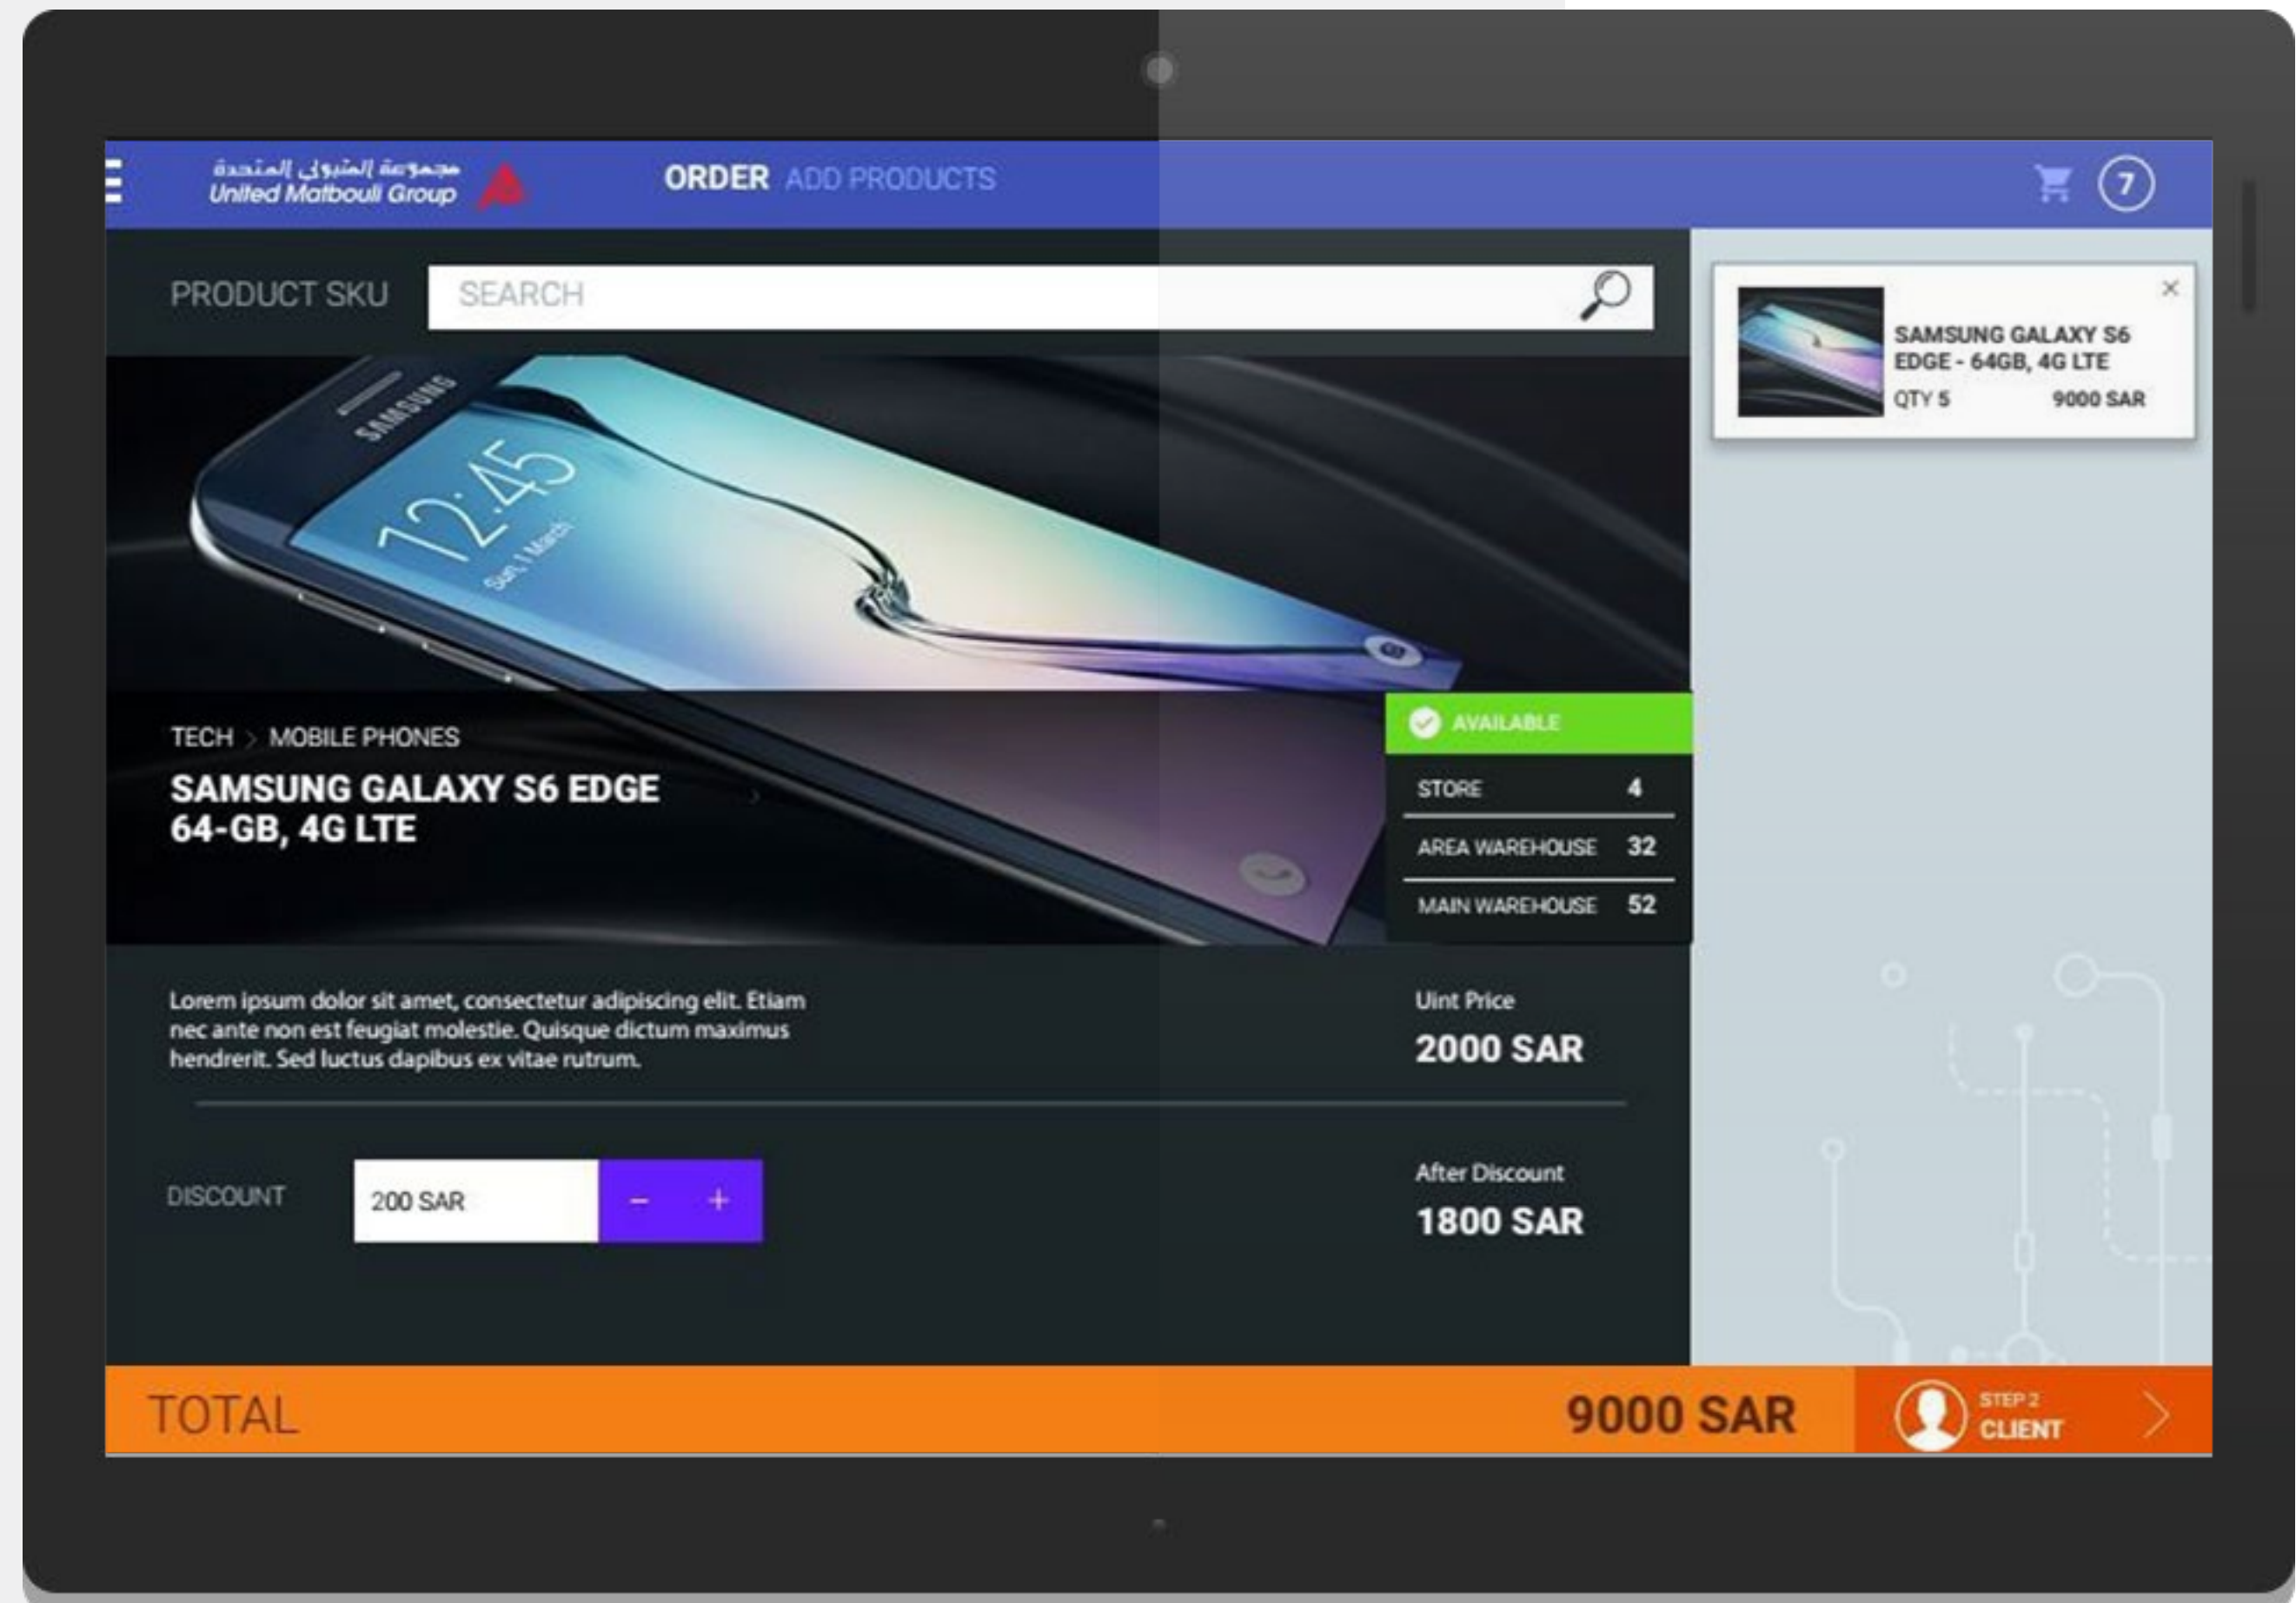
مجموعة المتبولي المتحدة
United Matbouli Group

ORDER ADD PRODUCTS

7

PRODUCT SKU SEARCH

×
SAMSUNG GALAXY S6 EDGE - 64GB, 4G LTE
QTY 5 9000 SAR

SAMSUNG
12:45
Sun, 1 March

TECH > MOBILE PHONES
SAMSUNG GALAXY S6 EDGE 64-GB, 4G LTE

AVAILABLE

| STORE | 4 |
|---|---|
| AREA WAREHOUSE | 32 |
| MAIN WAREHOUSE | 52 |

Lorem ipsum dolor sit amet, consectetur adipiscing elit. Etiam nec ante non est feugiat molestie. Quisque dictum maximus hendrerit. Sed luctus dapibus ex vitae rutrum.

Uint Price
2000 SAR

DISCOUNT 200 SAR − +

After Discount
1800 SAR

TOTAL 9000 SAR

STEP 2
CLIENT